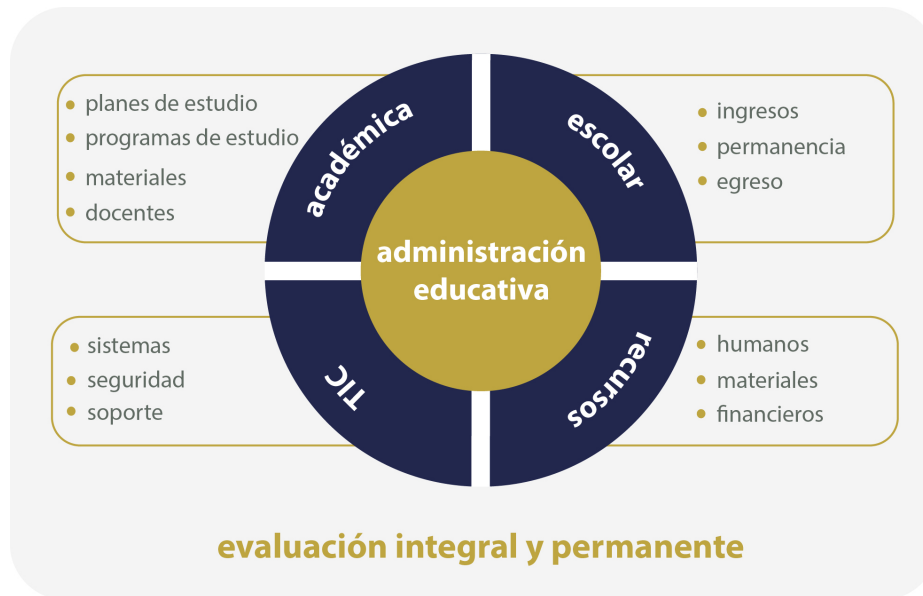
planes de estudio
programas de estudio
materiales
docentes

académica

escolar

ingresos
permanencia
egreso

administración educativa

sistemas
seguridad
soporte

TIC

recursos

humanos
materiales
financieros

evaluación integral y permanente